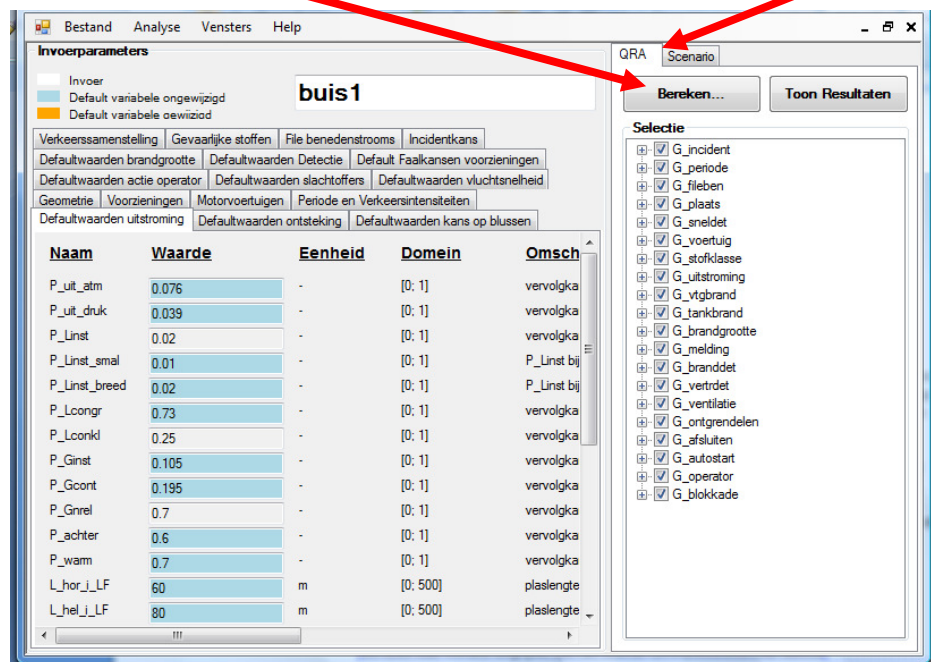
Bestand Analyse Vensters Help

Invoerparameters

Invoer
Default variabele ongewijzigd
Default variabele gewijzigd

buis1

Verkeerssamenstelling | Gevaarlijke stoffen | File benedenstrooms | Incidentkans
Defaultwaarden brandgrootte | Defaultwaarden Detectie | Default Faalkansen voorzieningen
Defaultwaarden actie operator | Defaultwaarden slachtoffers | Defaultwaarden vluchtsnelheid
Geometrie | Voorzieningen | Motorvoertuigen | Periode en Verkeersintensiteiten
Defaultwaarden uitstroming | Defaultwaarden ontsteking | Defaultwaarden kans op blussen

| Naam | Waarde | Eenheid | Domein | Omsch |
|---|---|---|---|---|
| P_uit_atm | 0.076 | - | [0; 1] | vervolgka |
| P_uit_druk | 0.039 | - | [0; 1] | vervolgka |
| P_Linst | 0.02 | - | [0; 1] | vervolgka |
| P_Linst_smal | 0.01 | - | [0; 1] | P_Linst bij |
| P_Linst_breed | 0.02 | - | [0; 1] | P_Linst bij |
| P_Lcongr | 0.73 | - | [0; 1] | vervolgka |
| P_Lconkl | 0.25 | - | [0; 1] | vervolgka |
| P_Ginst | 0.105 | - | [0; 1] | vervolgka |
| P_Gcont | 0.195 | - | [0; 1] | vervolgka |
| P_Gnrel | 0.7 | - | [0; 1] | vervolgka |
| P_achter | 0.6 | - | [0; 1] | vervolgka |
| P_warm | 0.7 | - | [0; 1] | vervolgka |
| L_hor_i_LF | 60 | m | [0; 500] | plaslengte |
| L_hel_i_LF | 80 | m | [0; 500] | plaslengte |

QRA | Scenario

Bereken... | Toon Resultaten

Selectie
G_incident
G_periode
G_fileben
G_plaats
G_sneldet
G_voertuig
G_stofklasse
G_uitstroming
G_vtgbrand
G_tankbrand
G_brandgrootte
G_melding
G_branddet
G_vertrdet
G_ventilatie
G_ontgrendelen
G_afsluiten
G_autostart
G_operator
G_blokkade